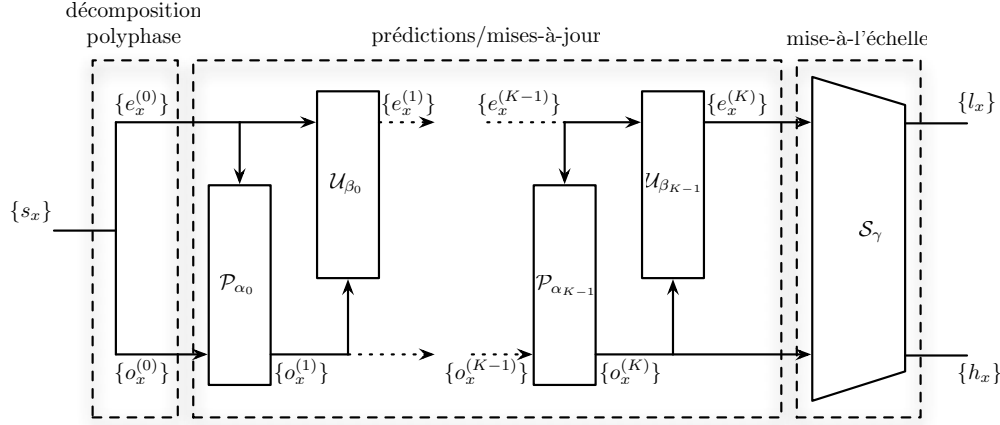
décomposition polyphase

prédictions/mises-à-jour

mise-à-l'échelle

$\{e_x^{(0)}\}$

$\{e_x^{(1)}\}$

$\{e_x^{(K-1)}\}$

$\{e_x^{(K)}\}$

$\{l_x\}$

$\mathcal{U}_{\beta_0}$

$\mathcal{U}_{\beta_{K-1}}$

$\{s_x\}$

$\mathcal{S}_\gamma$

$\mathcal{P}_{\alpha_0}$

$\mathcal{P}_{\alpha_{K-1}}$

$\{o_x^{(0)}\}$

$\{o_x^{(1)}\}$

$\{o_x^{(K-1)}\}$

$\{o_x^{(K)}\}$

$\{h_x\}$